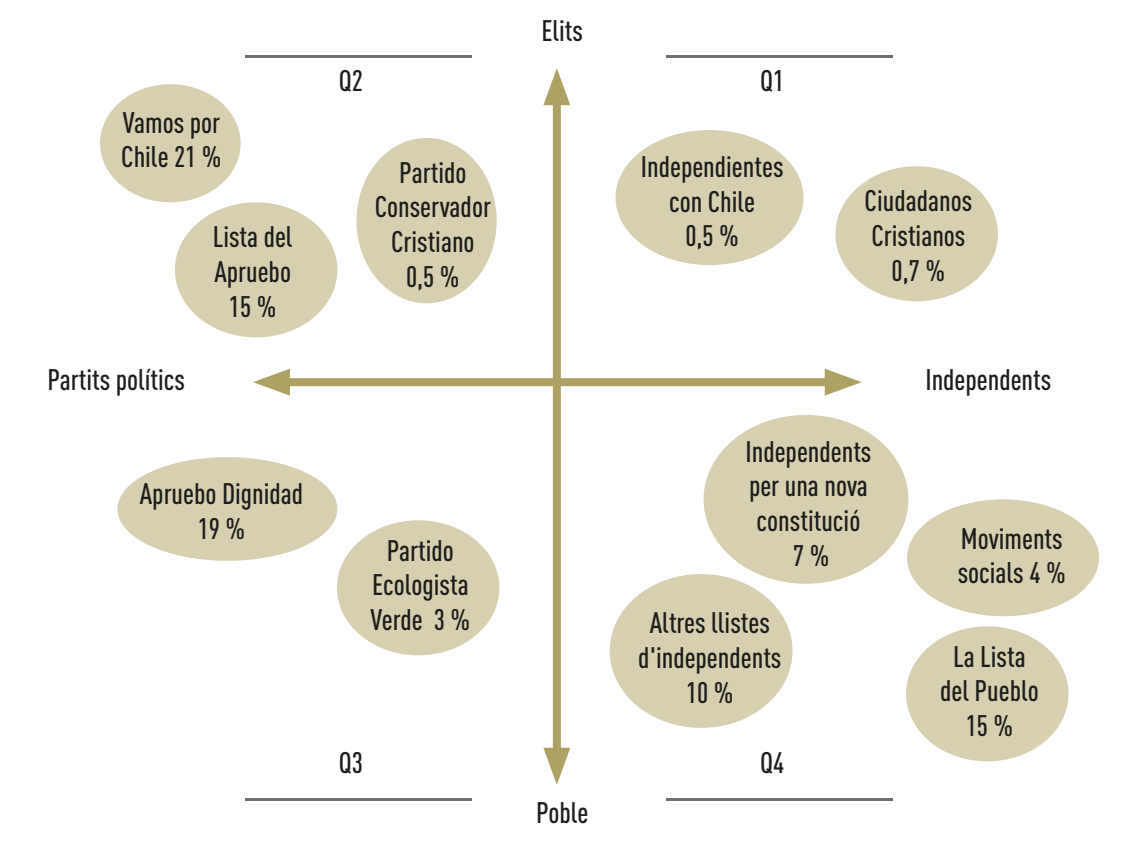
Elits

Q2

Q1

Vamos por Chile 21 %

Partido Conservador Cristiano 0,5 %

Independientes con Chile 0,5 %

Ciudadanos Cristianos 0,7 %

Lista del Apruebo 15 %

Partits polítics

Independents

Independents per una nova constitució 7 %

Apruebo Dignidad 19 %

Moviments socials 4 %

Partido Ecologista Verde 3 %

Altres llistes d'independents 10 %

La Lista del Pueblo 15 %

Q3

Q4

Poble